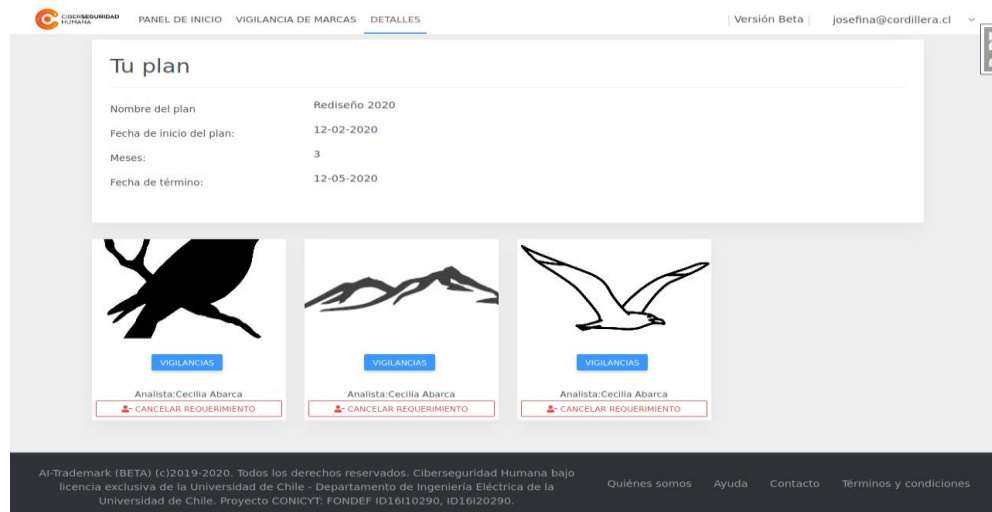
CIBERSEGURIDAD HUMANA PANEL DE INICIO VIGILANCIA DE MARCAS DETALLES | Versión Beta | josefina@cordillera.cl

Tu plan

Nombre del plan Rediseño 2020
Fecha de inicio del plan: 12-02-2020
Meses: 3
Fecha de término: 12-05-2020

VIGILANCIAS
Analista:Cecilia Abarca
CANCELAR REQUERIMIENTO

VIGILANCIAS
Analista:Cecilia Abarca
CANCELAR REQUERIMIENTO

VIGILANCIAS
Analista:Cecilia Abarca
CANCELAR REQUERIMIENTO

AI-Trademark (BETA) (c)2019-2020. Todos los derechos reservados. Ciberseguridad Humana bajo licencia exclusiva de la Universidad de Chile - Departamento de Ingeniería Eléctrica de la Universidad de Chile. Proyecto CONICYT: FONDEF ID16I10290, ID16I20290.

Quiénes somos Ayuda Contacto Términos y condiciones